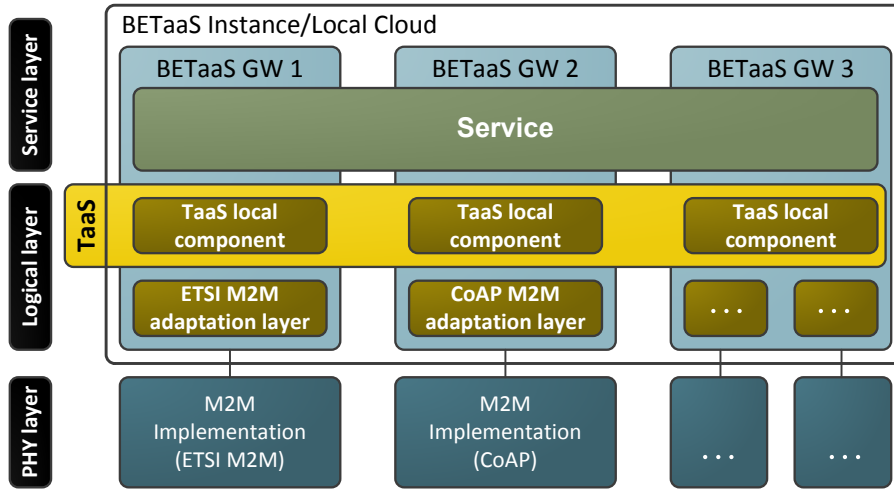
Service layer

Logical layer

PHY layer

BETaaS Instance/Local Cloud

BETaaS GW 1

BETaaS GW 2

BETaaS GW 3

Service

TaaS

TaaS local component

TaaS local component

TaaS local component

ETSI M2M adaptation layer

CoAP M2M adaptation layer

...

...

M2M Implementation (ETSI M2M)

M2M Implementation (CoAP)

...

...